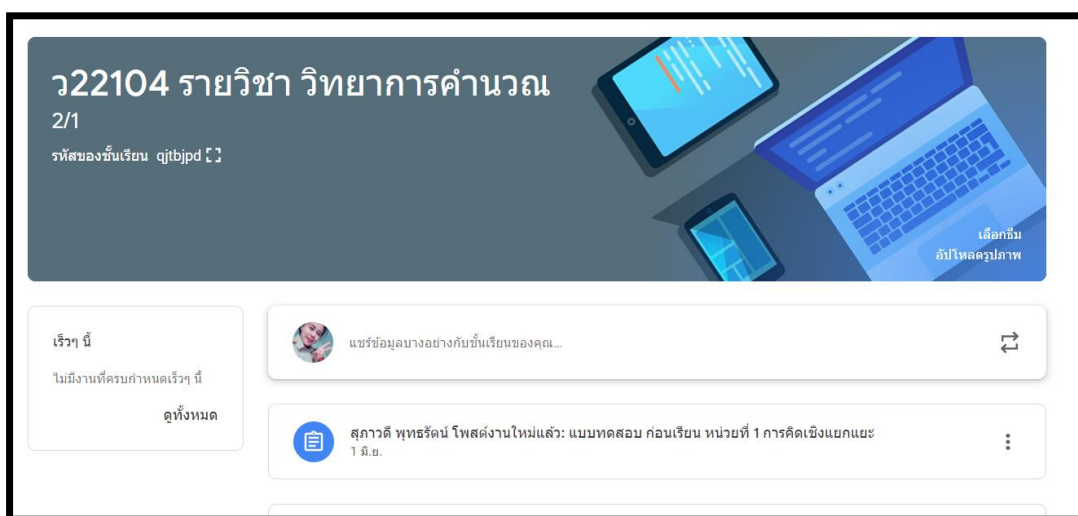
ว22104 รายวิชา วิทยาการคำนวณ
2/1
รหัสของชั้นเรียน qjtbjpd

เลือกธีม
อัปโหลดรูปภาพ

เร็วๆ นี้
ไม่มีงานที่ครบกำหนดเร็วๆ นี้
ดูทั้งหมด

แชร์ข้อมูลบางอย่างกับชั้นเรียนของคุณ...

สุภาวดี พุทธรัตน์ โพสต์งานใหม่แล้ว: แบบทดสอบ ก่อนเรียน หน่วยที่ 1 การคิดเชิงแยกแยะ
1 มิ.ย.